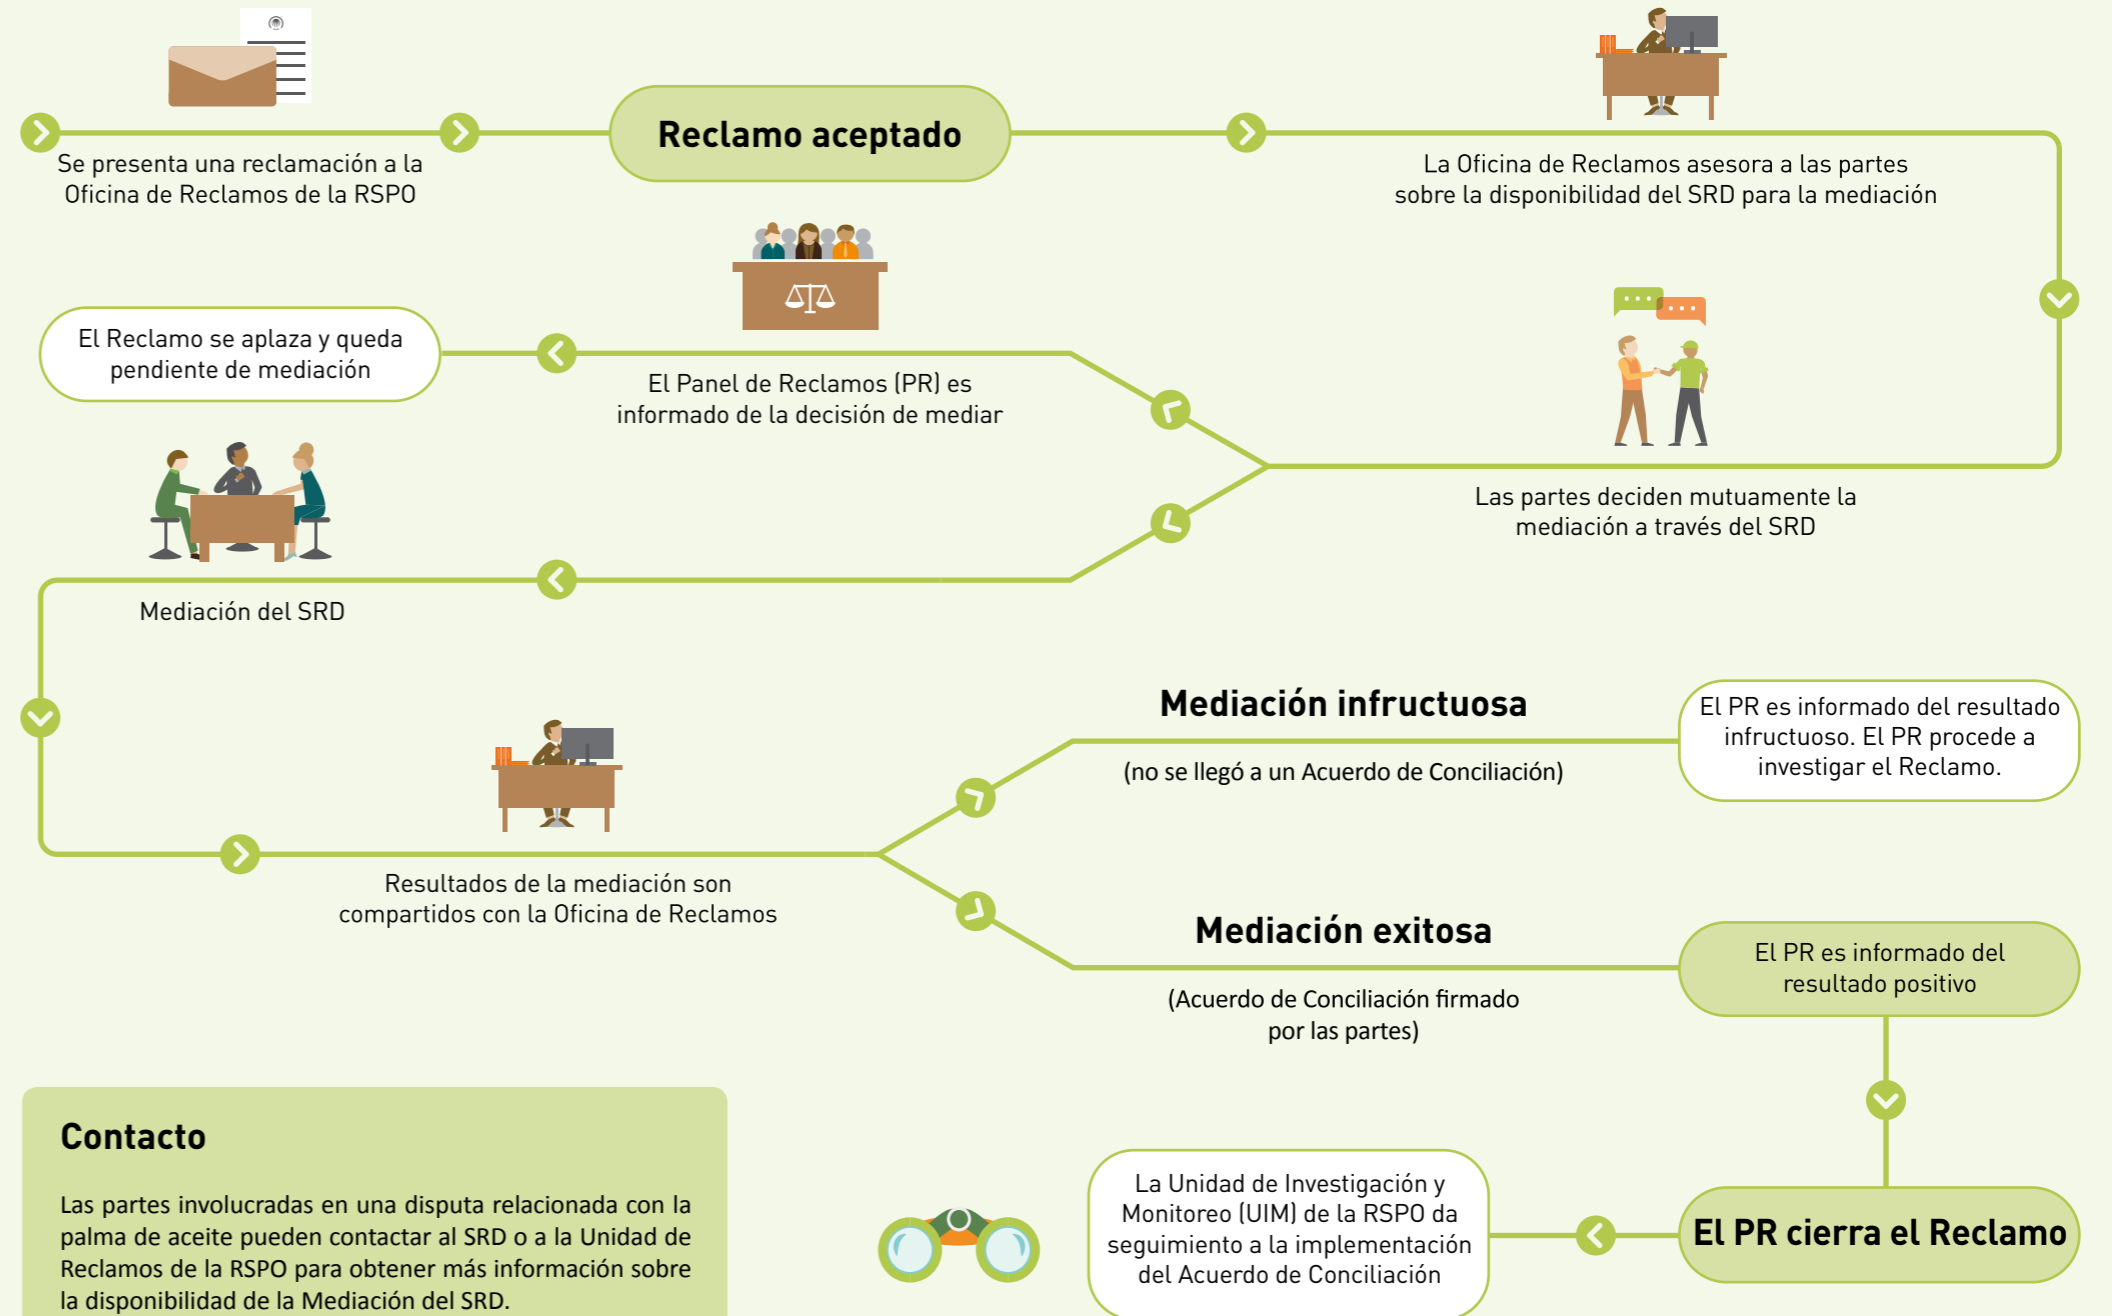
Se presenta una reclamación a la Oficina de Reclamos de la RSPO

Reclamo aceptado

La Oficina de Reclamos asesora a las partes sobre la disponibilidad del SRD para la mediación

El Reclamo se aplaza y queda pendiente de mediación

El Panel de Reclamos (PR) es informado de la decisión de mediar

Las partes deciden mutuamente la mediación a través del SRD

Mediación del SRD

Mediación infructuosa

(no se llegó a un Acuerdo de Conciliación)

El PR es informado del resultado infructuoso. El PR procede a investigar el Reclamo.

Resultados de la mediación son compartidos con la Oficina de Reclamos

Mediación exitosa

(Acuerdo de Conciliación firmado por las partes)

El PR es informado del resultado positivo

Contacto

Las partes involucradas en una disputa relacionada con la palma de aceite pueden contactar al SRD o a la Unidad de Reclamos de la RSPO para obtener más información sobre la disponibilidad de la Mediación del SRD.

La Unidad de Investigación y Monitoreo (UIM) de la RSPO da seguimiento a la implementación del Acuerdo de Conciliación

El PR cierra el Reclamo